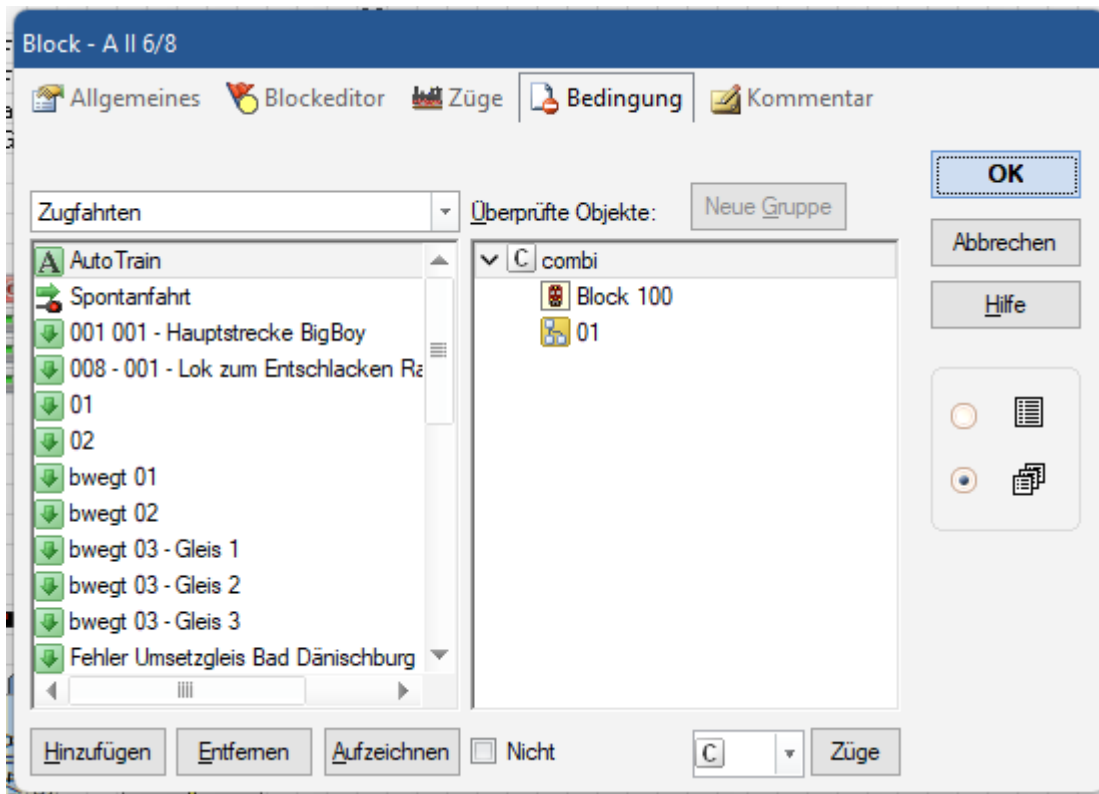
Block - A II 6/8

Allgemeines Blockeditor Züge Bedingung Kommentar

OK

Abbrechen

Hilfe

Zugfahrten

Überprüfte Objekte:

Neue Gruppe

A AutoTrain
Spontanfahrt
001 001 - Hauptstrecke BigBoy
008 - 001 - Lok zum Entschlacken Ra
01
02
bwegt 01
bwegt 02
bwegt 03 - Gleis 1
bwegt 03 - Gleis 2
bwegt 03 - Gleis 3
Fehler Umsetzgleis Bad Dänischburg

C combi
Block 100
01

Hinzufügen Entfernen Aufzeichnen Nicht C Züge